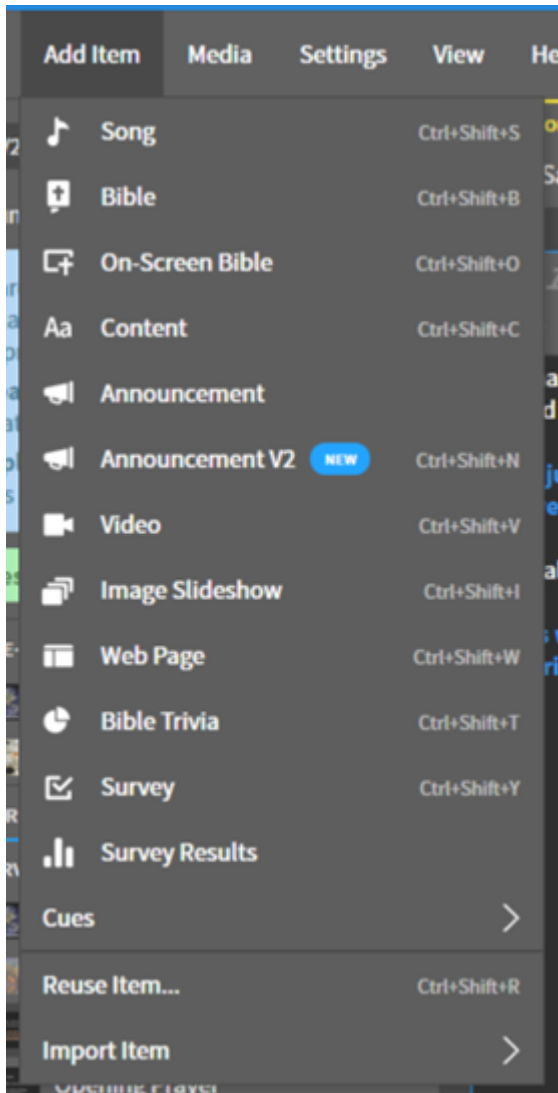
Add Item Media Settings View He

Song Ctrl+Shift+S
Bible Ctrl+Shift+B
On-Screen Bible Ctrl+Shift+O
Content Ctrl+Shift+C
Announcement
Announcement V2 NEW Ctrl+Shift+N
Video Ctrl+Shift+V
Image Slideshow Ctrl+Shift+I
Web Page Ctrl+Shift+W
Bible Trivia Ctrl+Shift+T
Survey Ctrl+Shift+Y
Survey Results
Cues
Reuse Item... Ctrl+Shift+R
Import Item